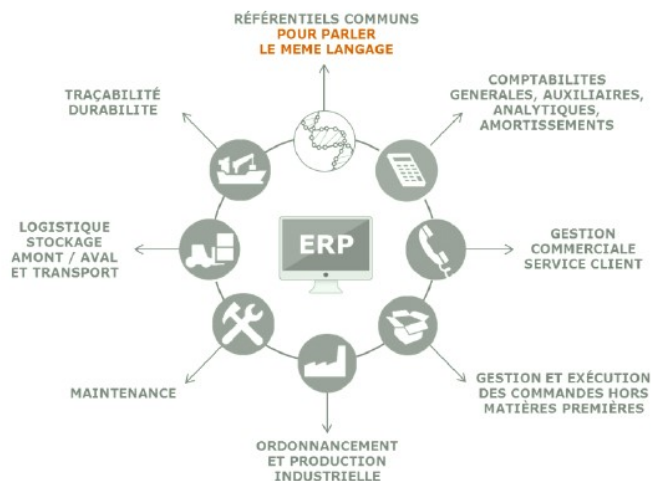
RÉFÉRENTIELS COMMUNS
POUR PARLER
LE MEME LANGAGE

COMPTABILITES
GENERALES, AUXILIAIRES,
ANALYTIQUES,
AMORTISSEMENTS

TRAÇABILITÉ
DURABILITE

LOGISTIQUE
STOCKAGE
AMONT / AVAL
ET TRANSPORT

ERP

GESTION
COMMERCIALE
SERVICE CLIENT

MAINTENANCE

GESTION ET EXÉCUTION
DES COMMANDES HORS
MATIÈRES PREMIÈRES

ORDONNANCEMENT
ET PRODUCTION
INDUSTRIELLE